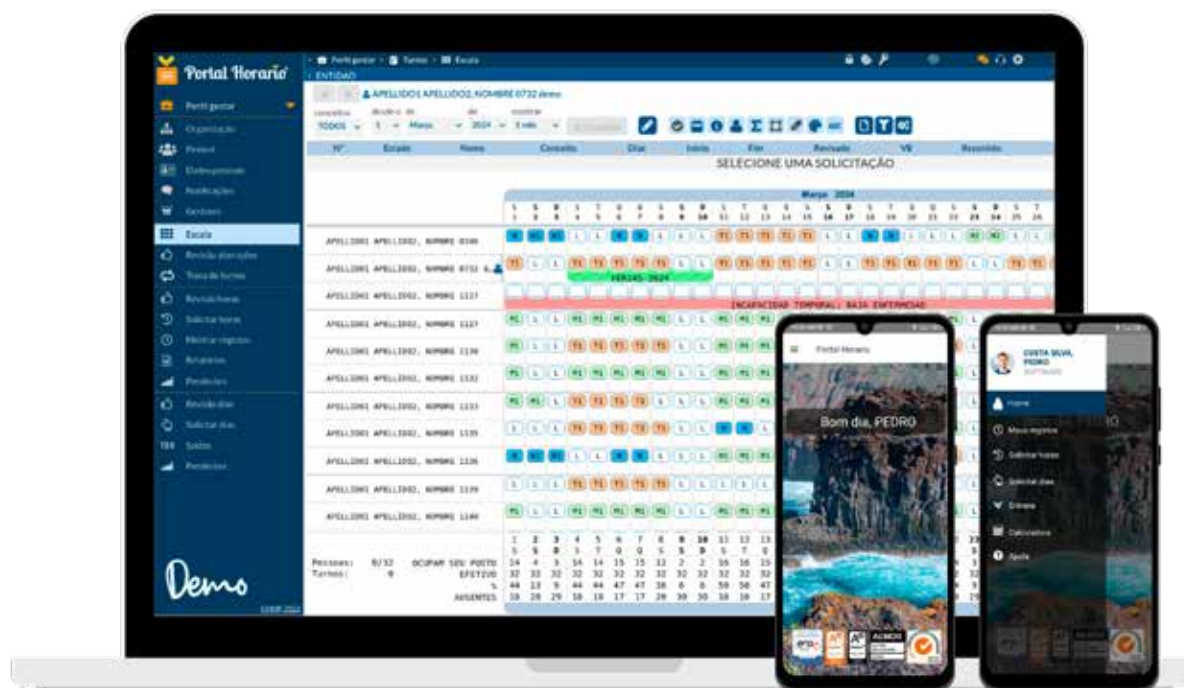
Portal Horario

Perfil gestor
Organização
Pessoal
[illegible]
Notificações
Gestores
Escala
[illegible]
Troca de turnos
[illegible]
Solicitar horas
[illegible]
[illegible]
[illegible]
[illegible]
Solicitar dias
Saldos
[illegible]

Demo

Perfil gestor > Turnos > Escala
ENTIDADE

APELLIDO1 APELLIDO2, NOMBRE 0732 demo

TODOS 1 Março 2024 1 mês

Nº Estado Nome Conceito Dias Início Fim Revisado VB Resolvido

SELECIONE UMA SOLICITAÇÃO

Março 2024

APELLIDO1 APELLIDO2, NOMBRE 0146
APELLIDO1 APELLIDO2, NOMBRE 0732
APELLIDO1 APELLIDO2, NOMBRE 1127
APELLIDO1 APELLIDO2, NOMBRE 1127
APELLIDO1 APELLIDO2, NOMBRE 1130
APELLIDO1 APELLIDO2, NOMBRE 1132
APELLIDO1 APELLIDO2, NOMBRE 1133
APELLIDO1 APELLIDO2, NOMBRE 1135
APELLIDO1 APELLIDO2, NOMBRE 1136
APELLIDO1 APELLIDO2, NOMBRE 1139
APELLIDO1 APELLIDO2, NOMBRE 1140

FERIAS 2024
INCAPACIDAD TEMPORAL: BAJA ENFERMEDAD

Pessoas: 0/32 OCUPAR SEU POSTO
Turnos: 0 EFETIVO
%
AUSENTES

Portal Horario
Bom dia, PEDRO

COSTA SILVA, PEDRO
Home
Meus registros
Solicitar horas
Solicitar dias
Entrega
Calendário
Ajuda